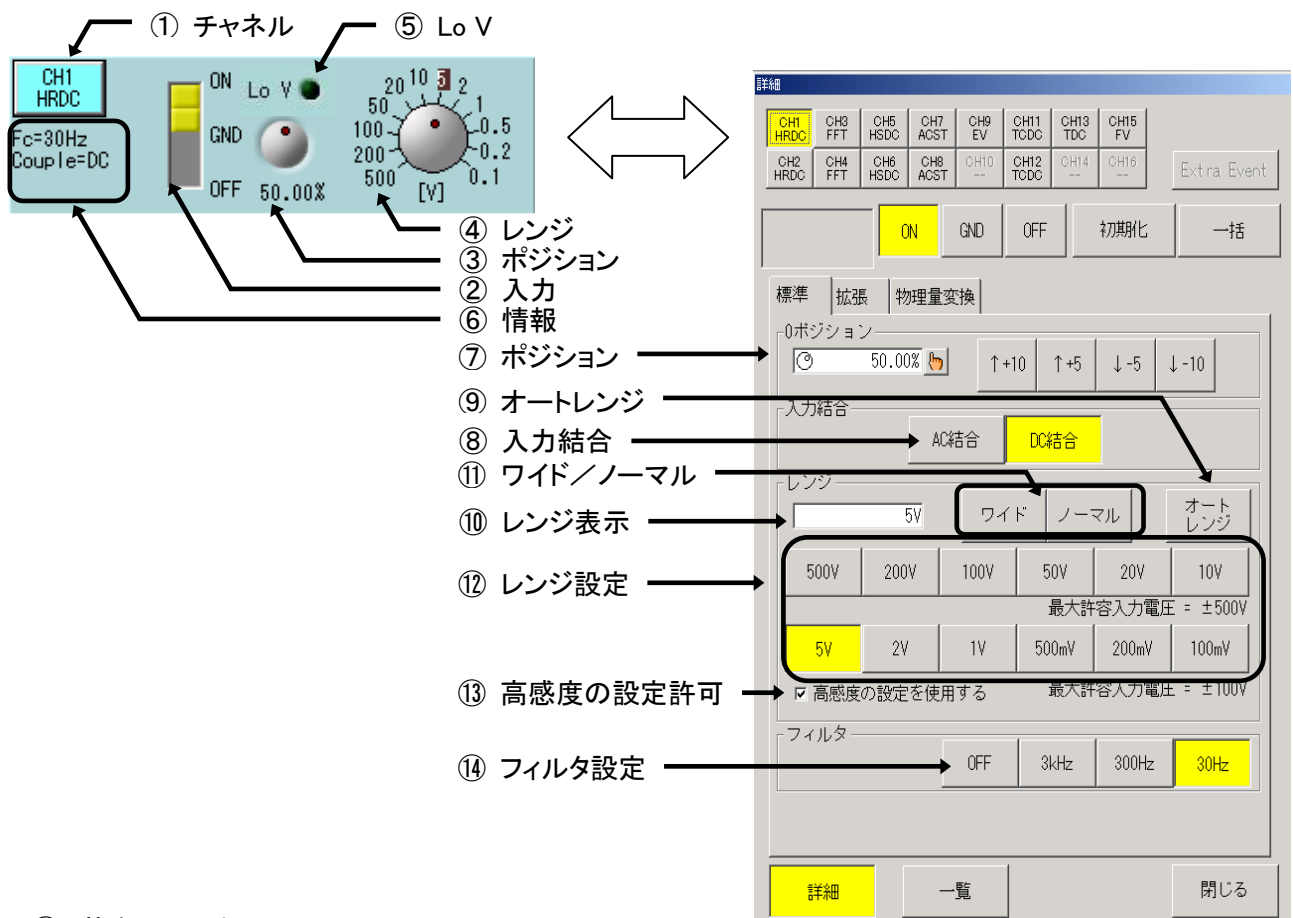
① チャネル
⑤ Lo V

CH1 HRDC
Fc=30Hz
Couple=DC
ON
GND
OFF
Lo V
50.00%
20 10 5 2
50
1
100
0.5
200
0.2
500
0.1
[V]

④ レンジ
③ ポジション
② 入力
⑥ 情報
⑦ ポジション
⑨ オートレンジ
⑧ 入力結合
⑪ ワイド／ノーマル
⑩ レンジ表示
⑫ レンジ設定
⑬ 高感度の設定許可
⑭ フィルタ設定

詳細
CH1 HRDC
CH3 FFT
CH5 HSDC
CH7 ACST
CH9 EV
CH11 TCDC
CH13 TDC
CH15 FV
CH2 HRDC
CH4 FFT
CH6 HSDC
CH8 ACST
CH10 --
CH12 TCDC
CH14 --
CH16 --
Extra Event
ON
GND
OFF
初期化
一括
標準
拡張
物理量変換
0ポジション
50.00%
↑+10
↑+5
↓-5
↓-10
入力結合
AC結合
DC結合
レンジ
5V
ワイド
ノーマル
オート レンジ
500V
200V
100V
50V
20V
10V
最大許容入力電圧 = ±500V
5V
2V
1V
500mV
200mV
100mV
☑ 高感度の設定を使用する
最大許容入力電圧 = ±100V
フィルタ
OFF
3kHz
300Hz
30Hz
詳細
一覧
閉じる